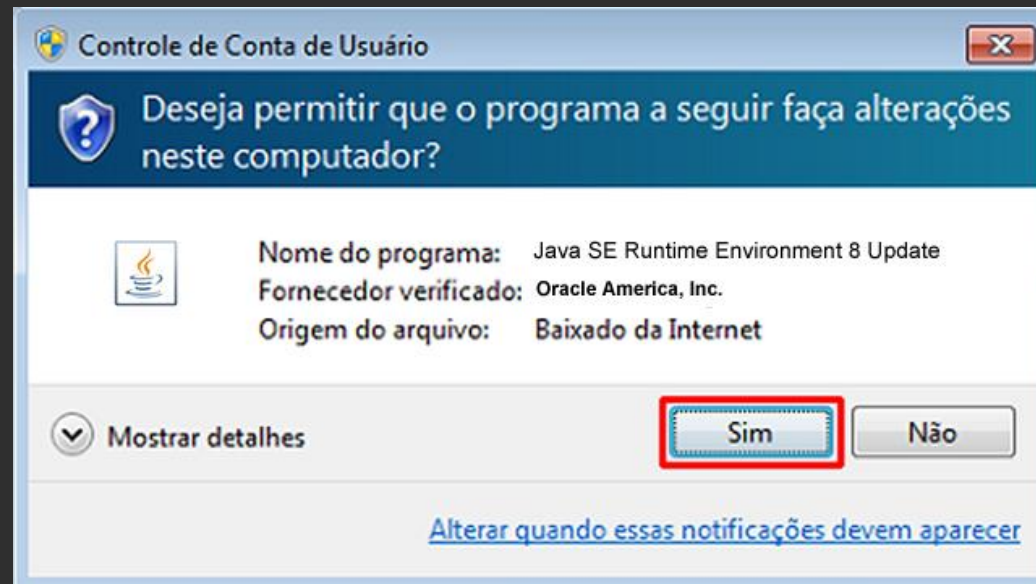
Controle de Conta de Usuário

Deseja permitir que o programa a seguir faça alterações neste computador?

Nome do programa: Java SE Runtime Environment 8 Update
Fornecedor verificado: Oracle America, Inc.
Origem do arquivo: Baixado da Internet

Mostrar detalhes

Sim

Não

Alterar quando essas notificações devem aparecer